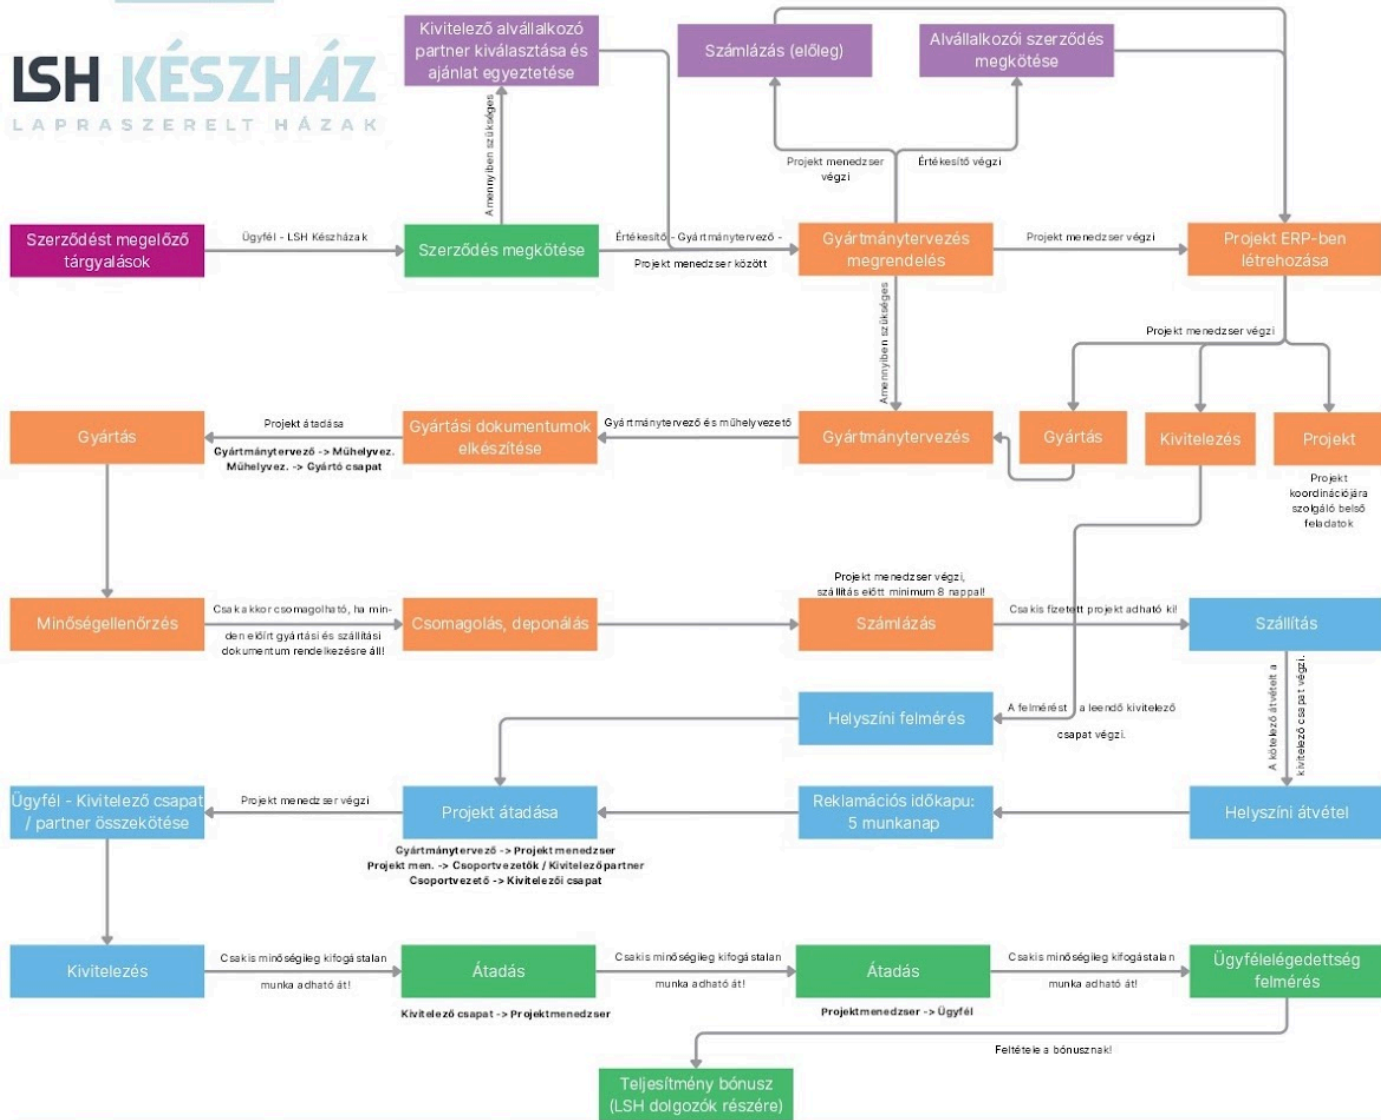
LSH KÉSZHÁZ
LAPRASZERELT HÁZAK

Kivitelező alvállalkozó partner kiválasztása és ajánlat egyeztetése

Számlázás (előleg)

Alvállalkozói szerződés megkötése

Amennyiben szükséges

Projekt menedzser végzi

Értékesítő végzi

Szerződést megelőző tárgyalások

Ügyfél - LSH Készházak

Szerződés megkötése

Értékesítő - Gyártmánytervező - Projekt menedzser között

Gyártmánytervezés megrendelés

Projekt menedzser végzi

Projekt ERP-ben létrehozása

Projekt menedzser végzi

Amennyiben szükséges

Gyártás

Projekt átadása

Gyártmánytervező -> Műhelyvez. Műhelyvez. -> Gyártó csapat

Gyártási dokumentumok elkészítése

Gyártmánytervező és műhelyvezető

Gyártmánytervezés

Gyártás

Kivitelezés

Projekt

Projekt koordinációjára szolgáló belső feladatok

Minőségellenőrzés

Csak akkor csomagolható, ha minden előírt gyártási és szállítási dokumentum rendelkezésre áll!

Csomagolás, deponálás

Projekt menedzser végzi, szállítás előtt minimum 8 nappal!

Számlázás

Csak is fizetett projekt adható ki!

Szállítás

Helyszíni felmérés

A felmérést a leendő kivitelező csapat végzi.

A kötelező átvételt a kivitelező csapat végzi.

Ügyfél - Kivitelező csapat / partner összekötése

Projekt menedzser végzi

Projekt átadása

Gyártmánytervező -> Projekt menedzser
Projekt men. -> Csoportvezetők / Kivitelezőpartner
Csoportvezető -> Kivitelezői csapat

Reklamációs időkapu: 5 munkanap

Helyszíni átvétel

Kivitelezés

Csakis minőségileg kifogástalan munka adható át!

Átadás

Kivitelező csapat -> Projektmenedzser

Csakis minőségileg kifogástalan munka adható át!

Átadás

Projektmenedzser -> Ügyfél

Csakis minőségileg kifogástalan munka adható át!

Ügyfélelégedettség felmérés

Feltétele a bónusznak!

Teljesítmény bónusz (LSH dolgozók részére)